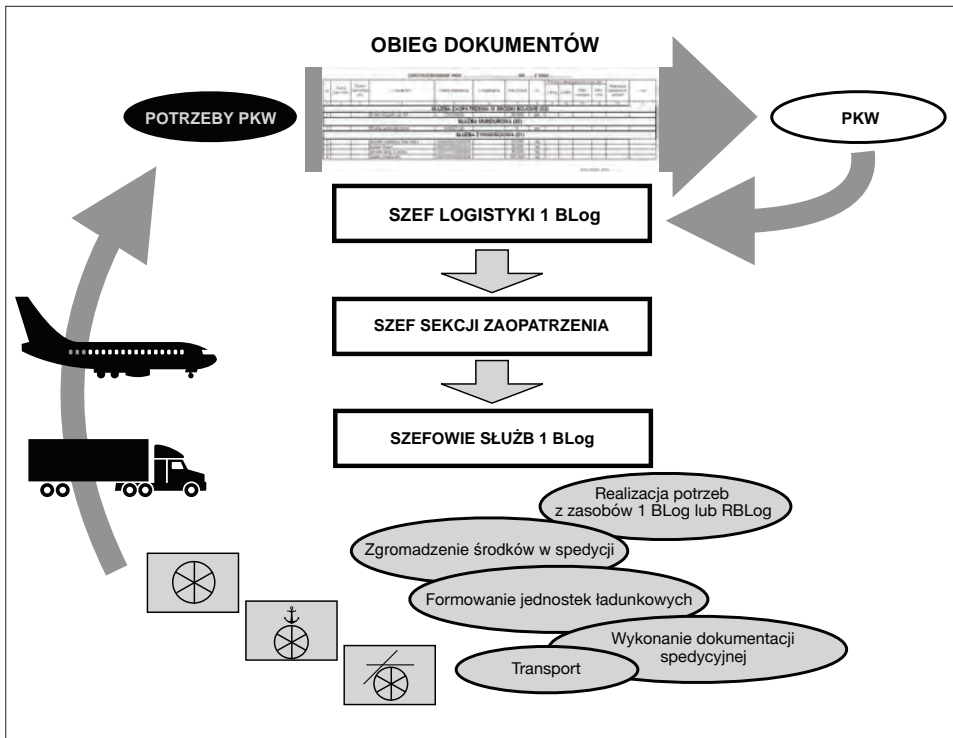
OBIEG DOKUMENTÓW

POTRZEBY PKW

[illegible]

PKW

SZEF LOGISTYKI 1 BLog

SZEF SEKCJI ZAOPATRZENIA

SZEFOWIE SŁUŻB 1 BLog

Realizacja potrzeb z zasobów 1 BLog lub RBLog

Zgromadzenie środków w spedycji

Formowanie jednostek ładunkowych

Wykonanie dokumentacji spedycyjnej

Transport